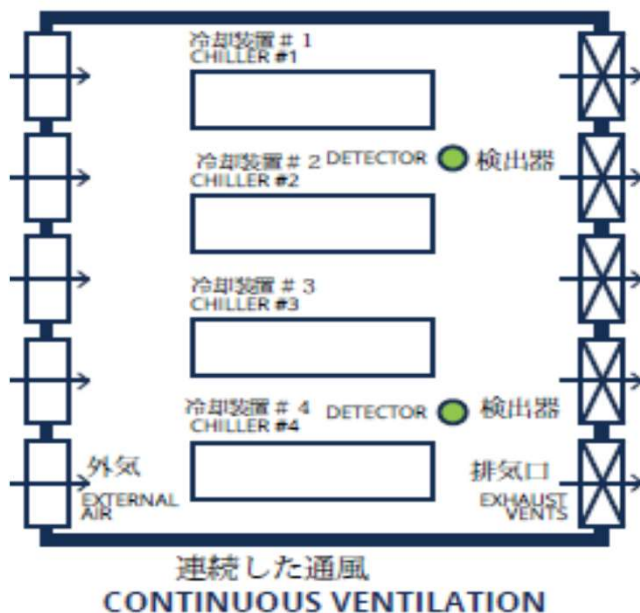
冷却装置＃1
CHILLER #1

冷却装置＃2
CHILLER #2

DETECTOR 検出器

冷却装置＃3
CHILLER #3

冷却装置＃4
CHILLER #4

DETECTOR 検出器

外気
EXTERNAL AIR

排気口
EXHAUST VENTS

連続した通風
CONTINUOUS VENTILATION